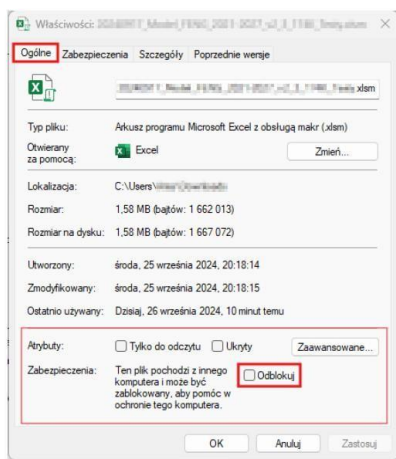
Właściwości: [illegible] ×

Ogólne | Zabezpieczenia | Szczegóły | Poprzednie wersje

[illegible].xlsm

Typ pliku: Arkusz programu Microsoft Excel z obsługą makr (.xlsm)

Otwierany za pomocą: Excel | Zmień...

Lokalizacja: C:\Users\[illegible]\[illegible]

Rozmiar: 1,58 MB (bajtów: 1 662 013)

Rozmiar na dysku: 1,58 MB (bajtów: 1 667 072)

Utworzony: środa, 25 września 2024, 20:18:14

Zmodyfikowany: środa, 25 września 2024, 20:18:15

Ostatnio używany: Dzisiaj, 26 września 2024, 10 minut temu

Atrybuty: Tylko do odczytu | Ukryty | Zaawansowane...

Zabezpieczenia: Ten plik pochodzi z innego komputera i może być zablokowany, aby pomóc w ochronie tego komputera. | Odblokuj

OK | Anuluj | Zastosuj